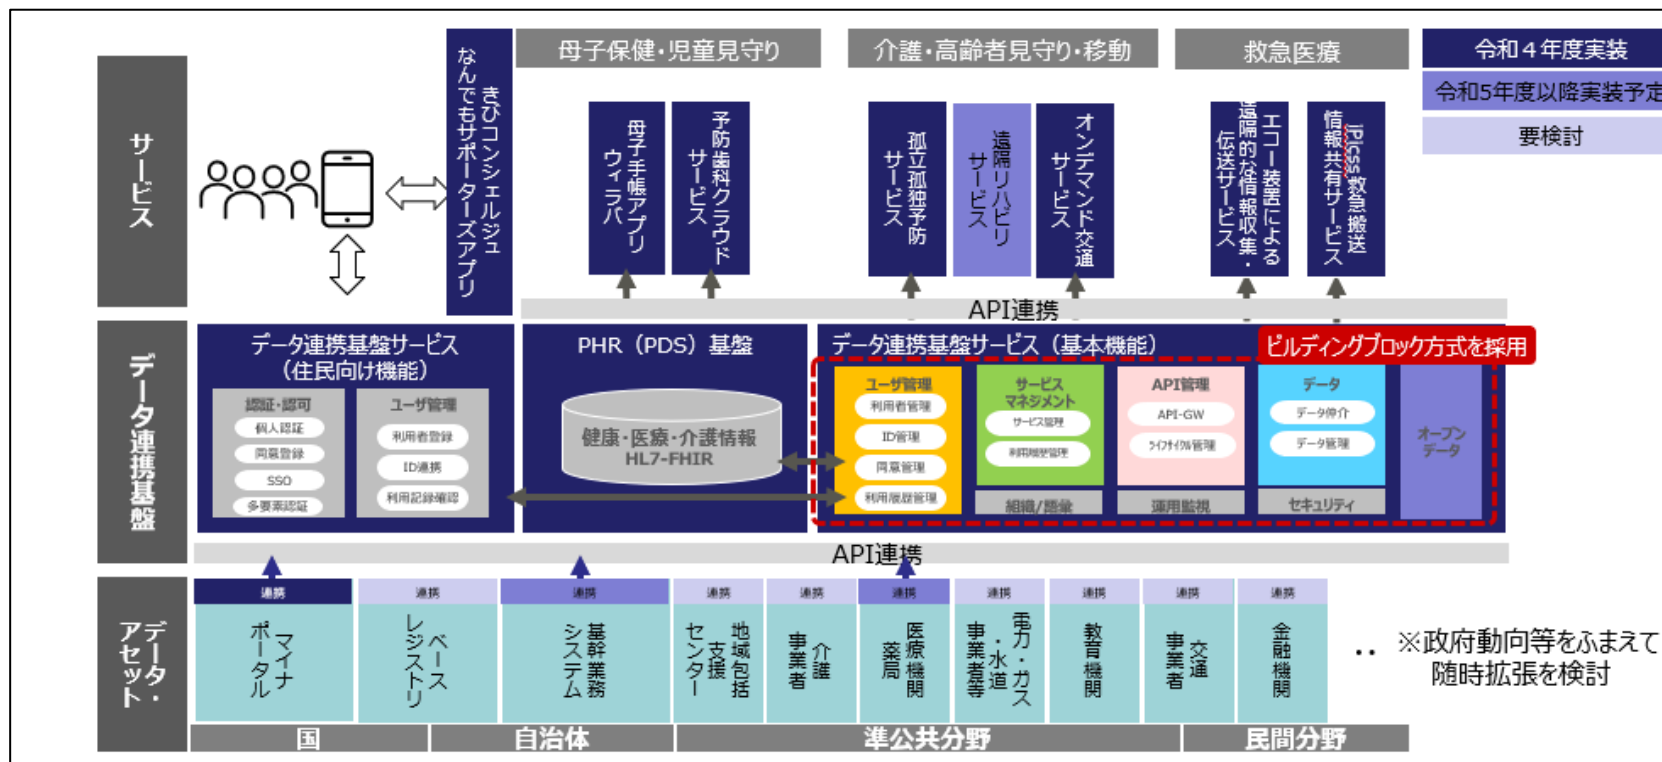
サービス

なんでもサポーターズアプリ
きびコンシェルジュ

母子保健・児童見守り

母子手帳アプリ ウィラバ

予防歯科クラウドサービス

介護・高齢者見守り・移動

孤立孤独予防サービス

遠隔リハビリサービス

オンデマンド交通サービス

救急医療

エコー装置による遠隔的な情報収集・伝送サービス

iPicss救急搬送情報共有サービス

令和４年度実装

令和5年度以降実装予定

要検討

API連携

データ連携基盤

データ連携基盤サービス（住民向け機能）

認証・認可
個人認証
同意登録
SSO
多要素認証

ユーザ管理
利用者登録
ID連携
利用記録確認

PHR（PDS）基盤

健康・医療・介護情報
HL7-FHIR

データ連携基盤サービス（基本機能）

ビルディングブロック方式を採用

ユーザ管理
利用者管理
ID管理
同意管理
利用履歴管理

サービスマネジメント
サービス管理
利用履歴管理

API管理
API-GW
ライフサイクル管理

データ
データ仲介
データ管理

オープンデータ

組織/監査

運用監視

セキュリティ

API連携

データ・アセット

連携
マイナポータル

連携
ベースレジストリ

連携
基幹業務システム

連携
地域包括支援センター

連携
介護事業者

連携
医療機関 薬局

連携
電力・ガス・水道事業者等

連携
教育機関

連携
交通事業者

連携
金融機関

‥

※政府動向等をふまえて随時拡張を検討

国

自治体

準公共分野

民間分野